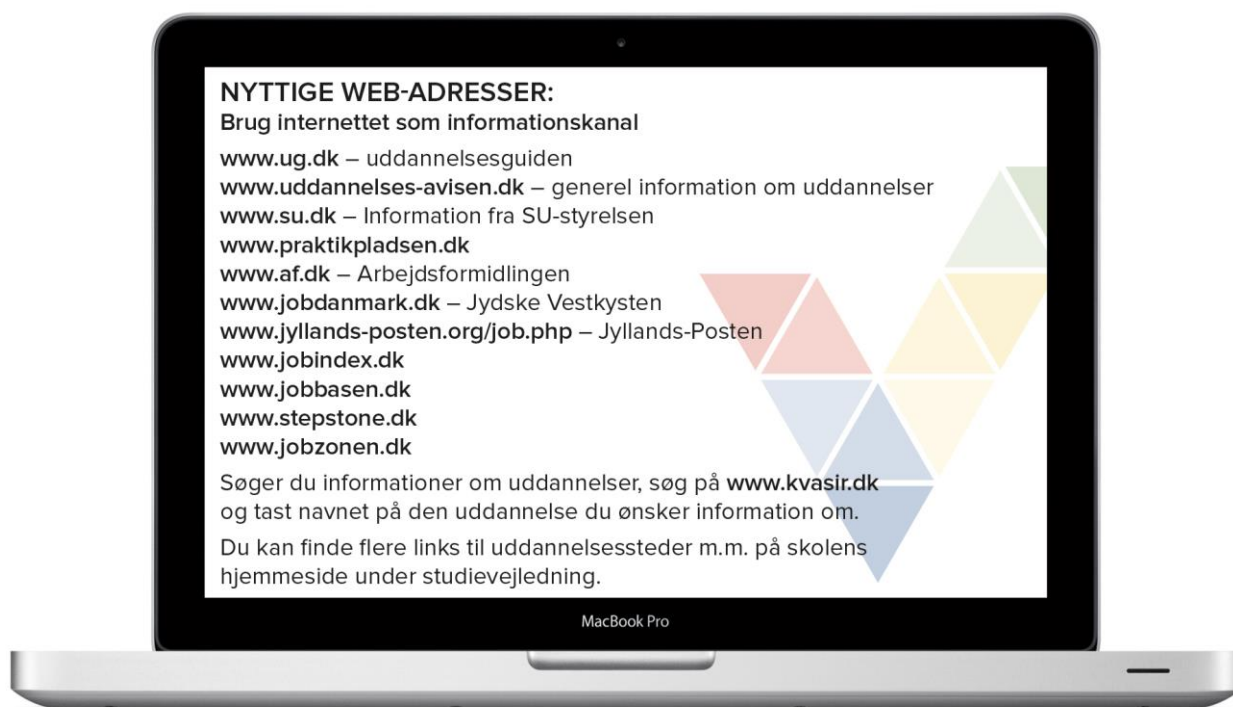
NYTTIGE WEB-ADRESSER:
Brug internettet som informationskanal

www.ug.dk – uddannelsesguiden
www.uddannelses-avisen.dk – generel information om uddannelser
www.su.dk – Information fra SU-styrelsen
www.praktikpladsen.dk
www.af.dk – Arbejdsformidlingen
www.jobdanmark.dk – Jydske Vestkysten
www.jyllands-posten.org/job.php – Jyllands-Posten
www.jobindex.dk
www.jobbasen.dk
www.stepstone.dk
www.jobzonen.dk

Søger du informationer om uddannelser, søg på www.kvasir.dk og tast navnet på den uddannelse du ønsker information om.

Du kan finde flere links til uddannelsessteder m.m. på skolens hjemmeside under studievejledning.

MacBook Pro